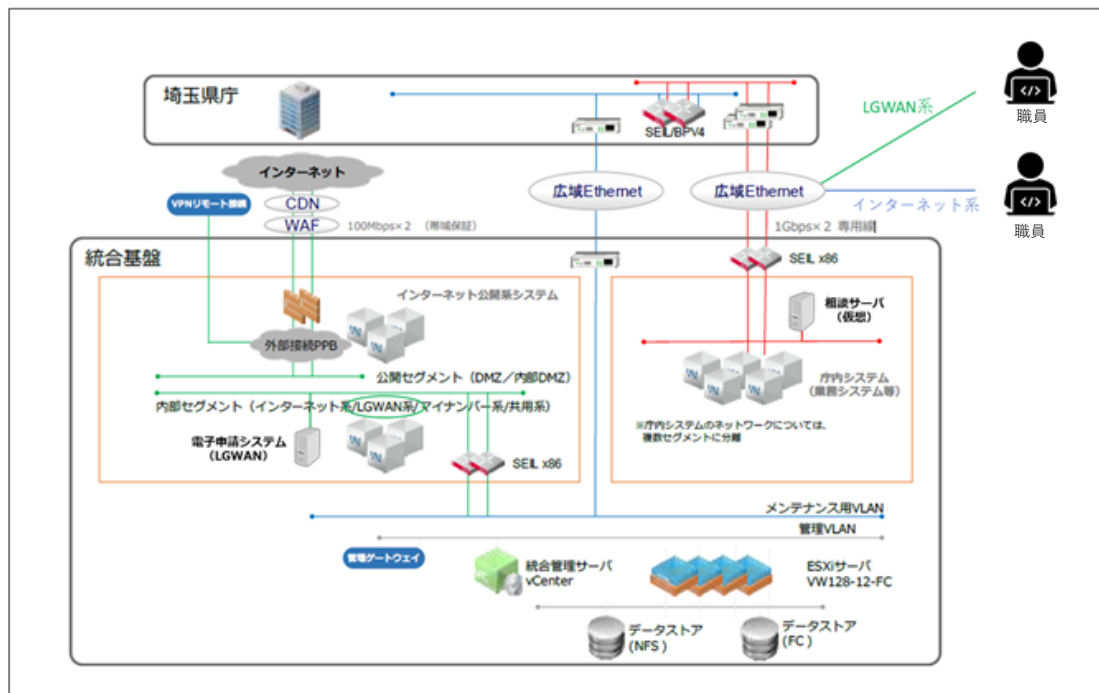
埼玉県庁

SEIL/BPV4

LGWAN系

</>
職員

</>
職員

インターネット

VPNリモート接続

CDN

WAF

100Mbps×2 （帯域保証）

広域Ethernet

広域Ethernet

インターネット系

1Gbps×2 専用線

統合基盤

SEIL x86

インターネット公開系システム

相談サーバ
（仮想）

外部接続PPB

公開セグメント（DMZ／内部DMZ）

庁内システム
（業務システム等）

内部セグメント（インターネット系/LGWAN系/マイナンバー系/共用系）

※庁内システムのネットワークについては、
複数セグメントに分離

電子申請システム
（LGWAN）

SEIL x86

メンテナンス用VLAN

管理VLAN

管理ゲートウェイ

統合管理サーバ
vCenter

ESXiサーバ
VW128-12-FC

データストア
（NFS）

データストア
（FC）